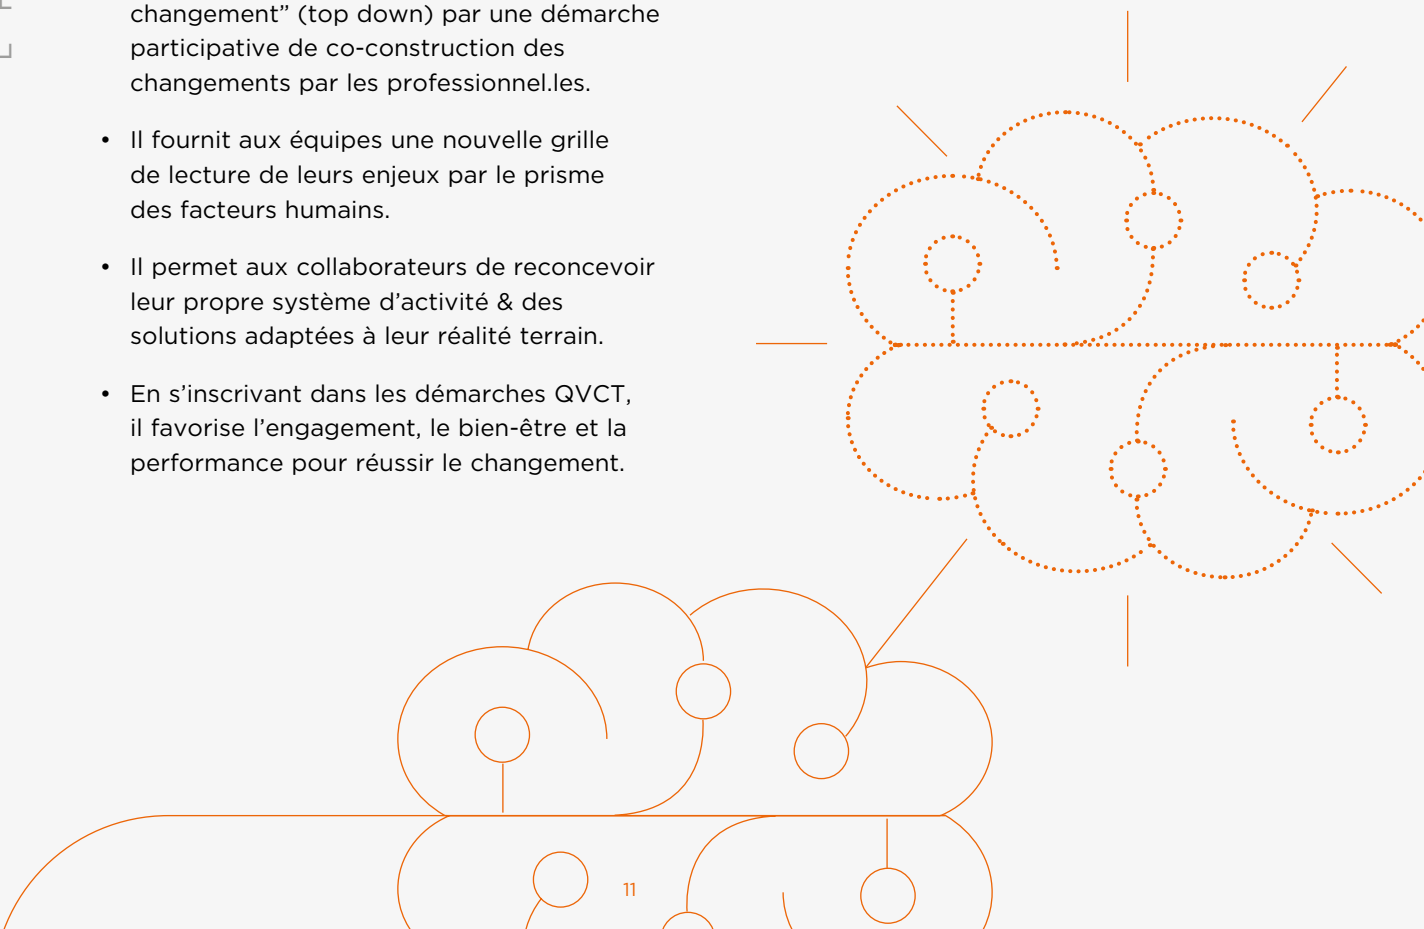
changement” (top down) par une démarche participative de co-construction des changements par les professionnel.les.

• Il fournit aux équipes une nouvelle grille de lecture de leurs enjeux par le prisme des facteurs humains.

• Il permet aux collaborateurs de reconcevoir leur propre système d’activité & des solutions adaptées à leur réalité terrain.

• En s’inscrivant dans les démarches QVCT, il favorise l’engagement, le bien-être et la performance pour réussir le changement.

11